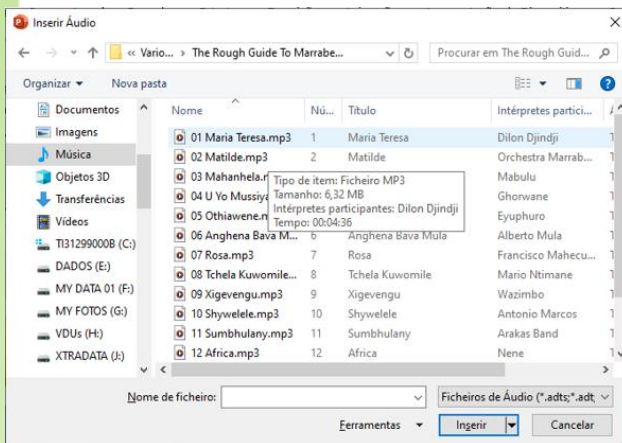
Inserir Áudio

« Vario... › The Rough Guide To Marrabe...

Procurar em The Rough Guid...

Organizar ▾ Nova pasta

Documentos
Imagens
Música
Objetos 3D
Transferências
Vídeos
TI31299000B (C:)
DADOS (E:)
MY DATA 01 (F:)
MY FOTOS (G:)
VDUs (H:)
XTRADATA (J:)

| Nome | Nú... | Título | Intérpretes partici... |
|---|---|---|---|
| 01 Maria Teresa.mp3 | 1 | Maria Teresa | Dilon Djindji |
| 02 Matilde.mp3 | 2 | Matilde | Orchestra Marrab... |
| 03 Mahanhela.n | | | Mabulu |
| 04 U Yo Mussiya | | | Ghorwane |
| 05 Othiawene.n | | | Eyuphuro |
| 06 Anghena Bava M... | 6 | Anghena Bava Mula | Alberto Mula |
| 07 Rosa.mp3 | 7 | Rosa | Francisco Mahecu... |
| 08 Tchela Kuwomile... | 8 | Tchela Kuwomile | Mario Ntimane |
| 09 Xigevengu.mp3 | 9 | Xigevengu | Wazimbo |
| 10 Shywelele.mp3 | 10 | Shywelele | Antonio Marcos |
| 11 Sumbhulany.mp3 | 11 | Sumbhulany | Arakas Band |
| 12 Africa.mp3 | 12 | Africa | Nene |

Tipo de item: Ficheiro MP3
Tamanho: 6,32 MB
Intérpretes participantes: Dilon Djindji
Tempo: 00:04:36

Nome de ficheiro:
Ficheiros de Áudio (*.adts;*.adt,
Ferramentas ▾ Inserir Cancelar